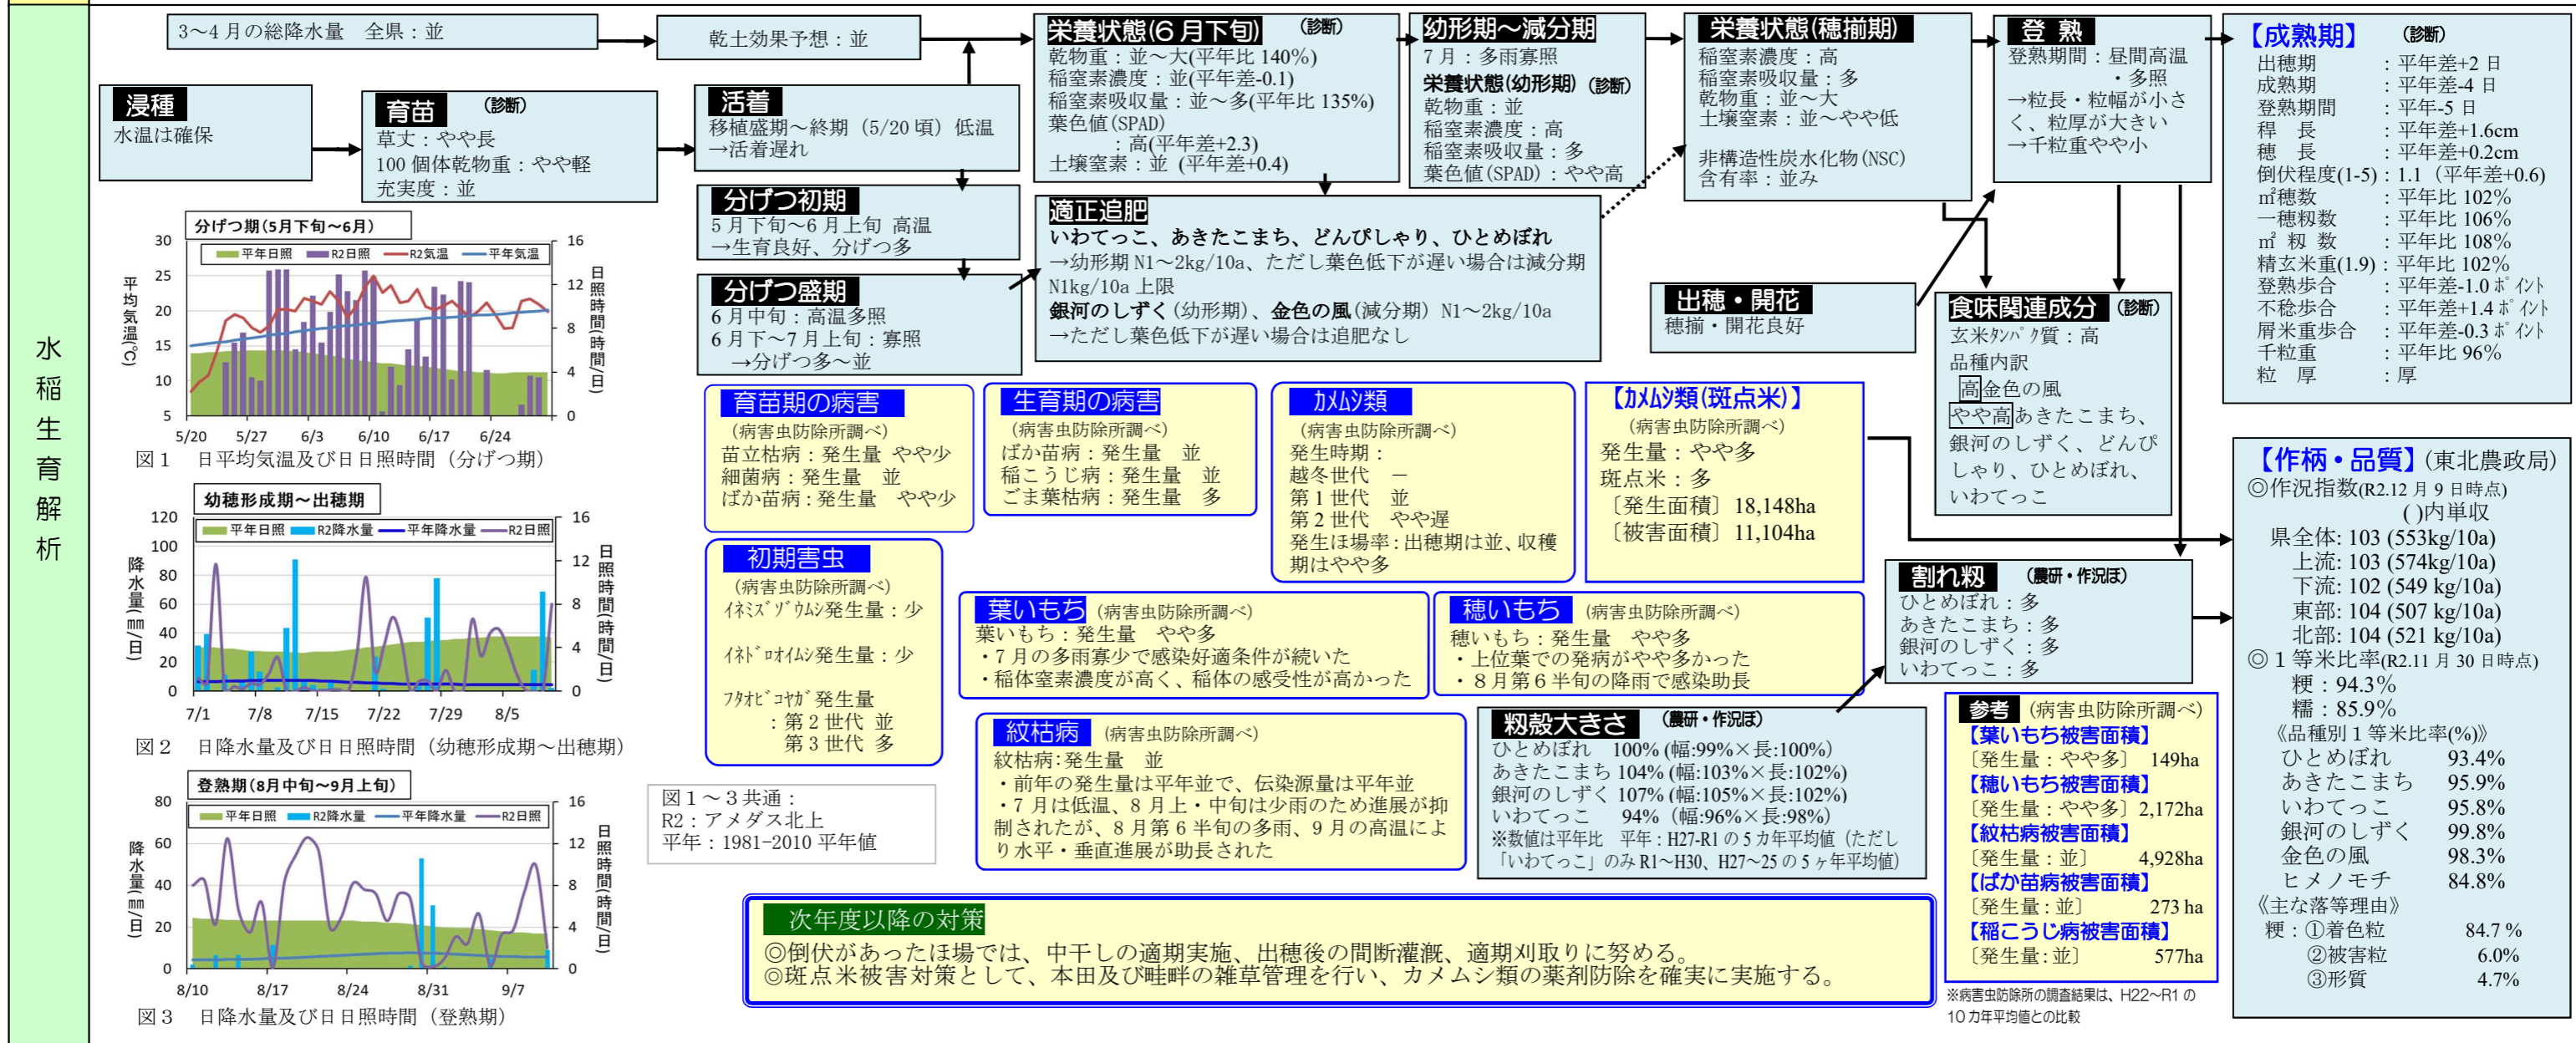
水稲生育解析

3～4月の総降水量　全県：並

乾土効果予想：並

浸種
水温は確保

育苗 (診断)
草丈：やや長
100 個体乾物重：やや軽
充実度：並

活着
移植盛期～終期（5/20 頃）低温
→活着遅れ

分げつ初期
5 月下旬～6 月上旬　高温
→生育良好、分げつ多

分げつ盛期
6 月中旬：高温多照
6 月下～7 月上旬：寡照
→分げつ多～並

栄養状態(6 月下旬) (診断)
乾物重：並～大(平年比 140%)
稲窒素濃度：並(平年差-0.1)
稲窒素吸収量：並～多(平年比 135%)
葉色値 (SPAD)
：高(平年差+2.3)
土壌窒素：並（平年差+0.4)

適正追肥
いわてっこ、あきたこまち、どんぴしゃり、ひとめぼれ
→幼形期 N1～2kg/10a、ただし葉色低下が遅い場合は減分期 N1kg/10a 上限
銀河のしずく(幼形期)、金色の風(減分期) N1～2kg/10a
→ただし葉色低下が遅い場合は追肥なし

幼形期～減分期
7 月：多雨寡照
栄養状態(幼形期) (診断)
乾物重：並
稲窒素濃度：高
稲窒素吸収量：多
葉色値(SPAD)：やや高

栄養状態(穂揃期)
稲窒素濃度：高
稲窒素吸収量：多
乾物重：並～大
土壌窒素：並～やや低
非構造性炭水化物(NSC)
含有率：並み

登熟
登熟期間：昼間高温
・多照
→粒長・粒幅が小さく、粒厚が大きい
→千粒重やや小

出穂・開花
穂揃・開花良好

食味関連成分 (診断)
玄米ﾀﾝﾊﾟｸ質：高
品種内訳
高 金色の風
やや高 あきたこまち、銀河のしずく、どんぴしゃり、ひとめぼれ、いわてっこ

【成熟期】 (診断)
出穂期　：平年差+2 日
成熟期　：平年差-4 日
登熟期間　：平年-5 日
稈　長　：平年差+1.6cm
穂　長　：平年差+0.2cm
倒伏程度(1-5)：1.1（平年差+0.6)
㎡穂数　：平年比 102%
一穂籾数　：平年比 106%
㎡ 籾 数　：平年比 108%
精玄米重(1.9)：平年比 102%
登熟歩合　：平年差-1.0ﾎﾟｲﾝﾄ
不稔歩合　：平年差+1.4ﾎﾟｲﾝﾄ
屑米重歩合　：平年差-0.3ﾎﾟｲﾝﾄ
千粒重　：平年比 96%
粒　厚　：厚

分げつ期（5月下旬～6月）
平年日照　R2日照　R2気温　平年気温
平均気温(℃)
日照時間(時間/日)
30 25 20 15 10 5
16 12 8 4 0
5/20 5/27 6/3 6/10 6/17 6/24
図 1　日平均気温及び日日照時間（分げつ期）

幼穂形成期～出穂期
平年日照　R2降水量　平年降水量　R2日照
降水量(mm/日)
日照時間(時間/日)
120 100 80 60 40 20 0
16 12 8 4 0
7/1 7/8 7/15 7/22 7/29 8/5
図 2　日降水量及び日日照時間（幼穂形成期～出穂期）

登熟期(8月中旬～9月上旬)
平年日照　R2降水量　平年降水量　R2日照
降水量(mm/日)
日照時間(時間/日)
80 60 40 20 0
16 12 8 4 0
8/10 8/17 8/24 8/31 9/7
図 3　日降水量及び日日照時間（登熟期）

育苗期の病害
（病害虫防除所調べ）
苗立枯病：発生量　やや少
細菌病：発生量　並
ばか苗病：発生量　やや少

生育期の病害
（病害虫防除所調べ）
ばか苗病：発生量　並
稲こうじ病：発生量　並
ごま葉枯病：発生量　多

カメムシ類
（病害虫防除所調べ）
発生時期：
越冬世代　－
第 1 世代　並
第 2 世代　やや遅
発生ほ場率：出穂期は並、収穫期はやや多

【カメムシ類(斑点米)】
（病害虫防除所調べ）
発生量：やや多
斑点米：多
〔発生面積〕18,148ha
〔被害面積〕11,104ha

初期害虫
（病害虫防除所調べ）
ｲﾈﾐｽﾞｿﾞｳﾑｼ発生量：少
ｲﾈﾄﾞﾛｵｲﾑｼ発生量：少
ﾌﾀｵﾋﾞｺﾔｶﾞ発生量
：第 2 世代　並
第 3 世代　多

葉いもち（病害虫防除所調べ）
葉いもち：発生量　やや多
・7 月の多雨寡少で感染好適条件が続いた
・稲体窒素濃度が高く、稲体の感受性が高かった

穂いもち（病害虫防除所調べ）
穂いもち：発生量　やや多
・上位葉での発病がやや多かった
・8 月第 6 半旬の降雨で感染助長

図 1～3 共通：
R2：アメダス北上
平年：1981-2010 平年値

紋枯病（病害虫防除所調べ）
紋枯病:発生量　並
・前年の発生量は平年並で、伝染源量は平年並
・7 月は低温、8 月上・中旬は少雨のため進展が抑制されたが、8 月第 6 半旬の多雨、9 月の高温により水平・垂直進展が助長された

籾殻大きさ (農研・作況ほ)
ひとめぼれ　100% (幅:99%×長:100%)
あきたこまち 104% (幅:103%×長:102%)
銀河のしずく 107% (幅:105%×長:102%)
いわてっこ　94%（幅:96%×長:98%)
※数値は平年比　平年：H27-R1 の 5 カ年平均値（ただし「いわてっこ」のみ R1～H30、H27～25 の 5 ヶ年平均値）

割れ籾 (農研・作況ほ)
ひとめぼれ：多
あきたこまち：多
銀河のしずく：多
いわてっこ：多

参考（病害虫防除所調べ）
【葉いもち被害面積】
〔発生量：やや多〕149ha
【穂いもち被害面積】
〔発生量：やや多〕2,172ha
【紋枯病被害面積】
〔発生量：並〕　4,928ha
【ばか苗病被害面積】
〔発生量：並〕　273 ha
【稲こうじ病被害面積】
〔発生量：並〕　577ha
※病害虫防除所の調査結果は、H22～R1 の 10 カ年平均値との比較

【作柄・品質】(東北農政局)
◎作況指数(R2.12 月 9 日時点)
( )内単収
県全体: 103 (553kg/10a)
上流: 103 (574kg/10a)
下流: 102 (549 kg/10a)
東部: 104 (507 kg/10a)
北部: 104 (521 kg/10a)
◎ 1 等米比率(R2.11 月 30 日時点)
粳：94.3%
糯：85.9%
《品種別 1 等米比率(%)》
ひとめぼれ　93.4%
あきたこまち　95.9%
いわてっこ　95.8%
銀河のしずく　99.8%
金色の風　98.3%
ヒメノモチ　84.8%
《主な落等理由》
粳：①着色粒　84.7 %
②被害粒　6.0%
③形質　4.7%

次年度以降の対策
◎倒伏があったほ場では、中干しの適期実施、出穂後の間断灌漑、適期刈取りに努める。
◎斑点米被害対策として、本田及び畦畔の雑草管理を行い、カメムシ類の薬剤防除を確実に実施する。